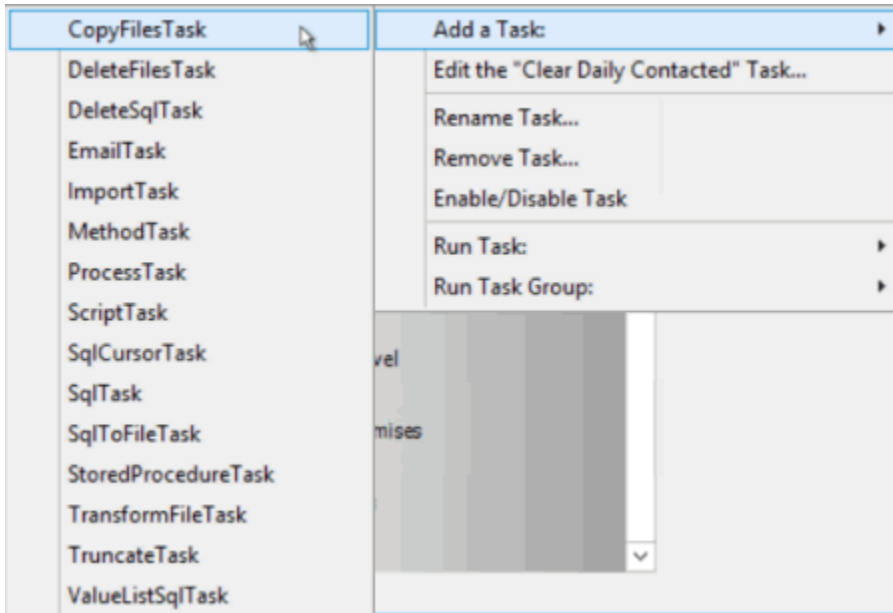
CopyFilesTask
DeleteFilesTask
DeleteSqlTask
EmailTask
ImportTask
MethodTask
ProcessTask
ScriptTask
SqlCursorTask
SqlTask
SqlToFileTask
StoredProcedureTask
TransformFileTask
TruncateTask
ValueListSqlTask

Add a Task:
Edit the "Clear Daily Contacted" Task...
Rename Task...
Remove Task...
Enable/Disable Task
Run Task:
Run Task Group:

vel
mises